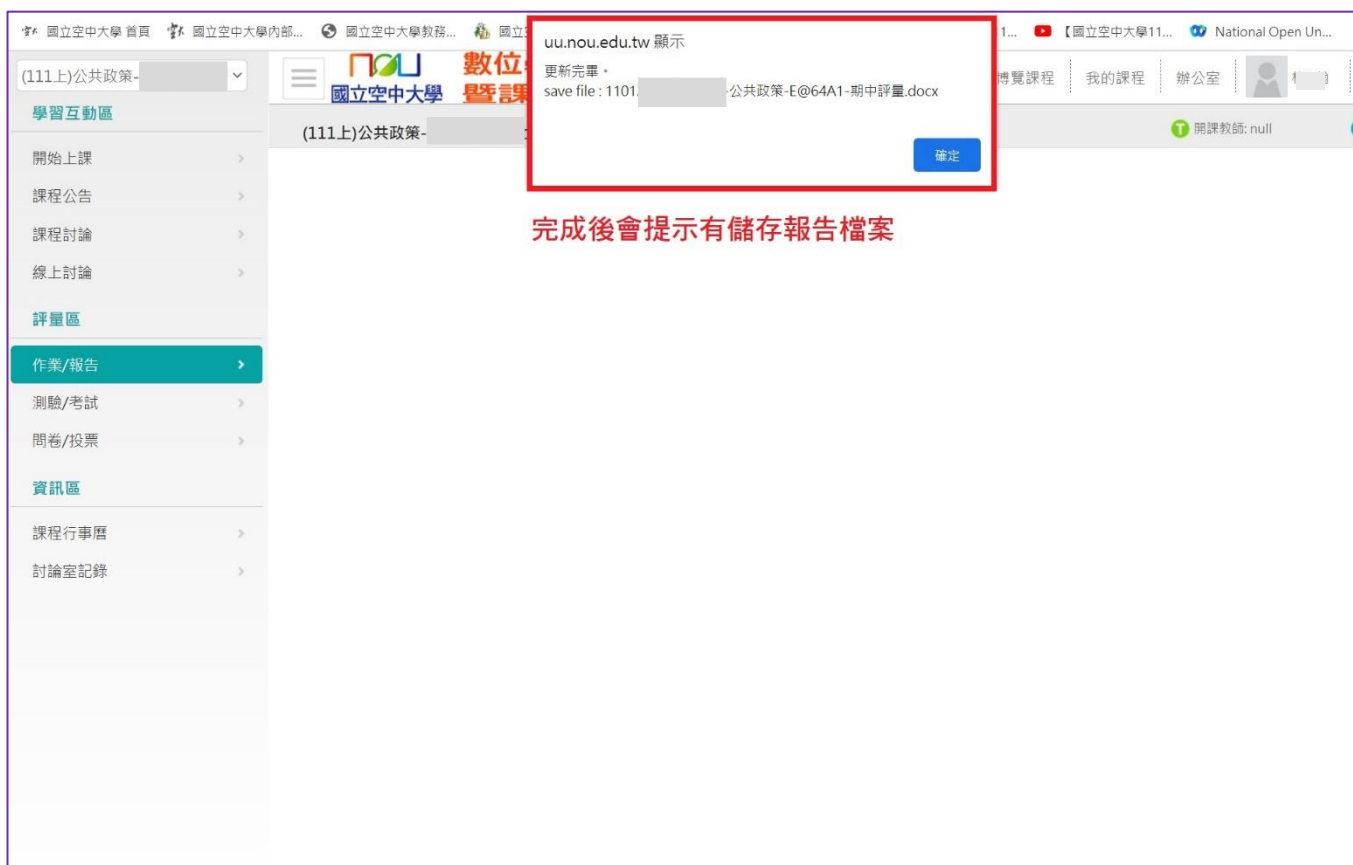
國立空中大學 首頁　國立空中大學內部...　國立空中大學教務...　國立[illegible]　1...　【國立空中大學11...　National Open Un...

(111上)公共政策-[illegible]

學習互動區
開始上課
課程公告
課程討論
線上討論

評量區
作業/報告
測驗/考試
問卷/投票

資訊區
課程行事曆
討論室記錄

國立空中大學　數位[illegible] 暨課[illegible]

博覽課程　我的課程　辦公室

(111上)公共政策-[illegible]

開課教師: null

uu.nou.edu.tw 顯示
更新完畢。
save file : 1101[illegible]-公共政策-E@64A1-期中評量.docx
確定

完成後會提示有儲存報告檔案